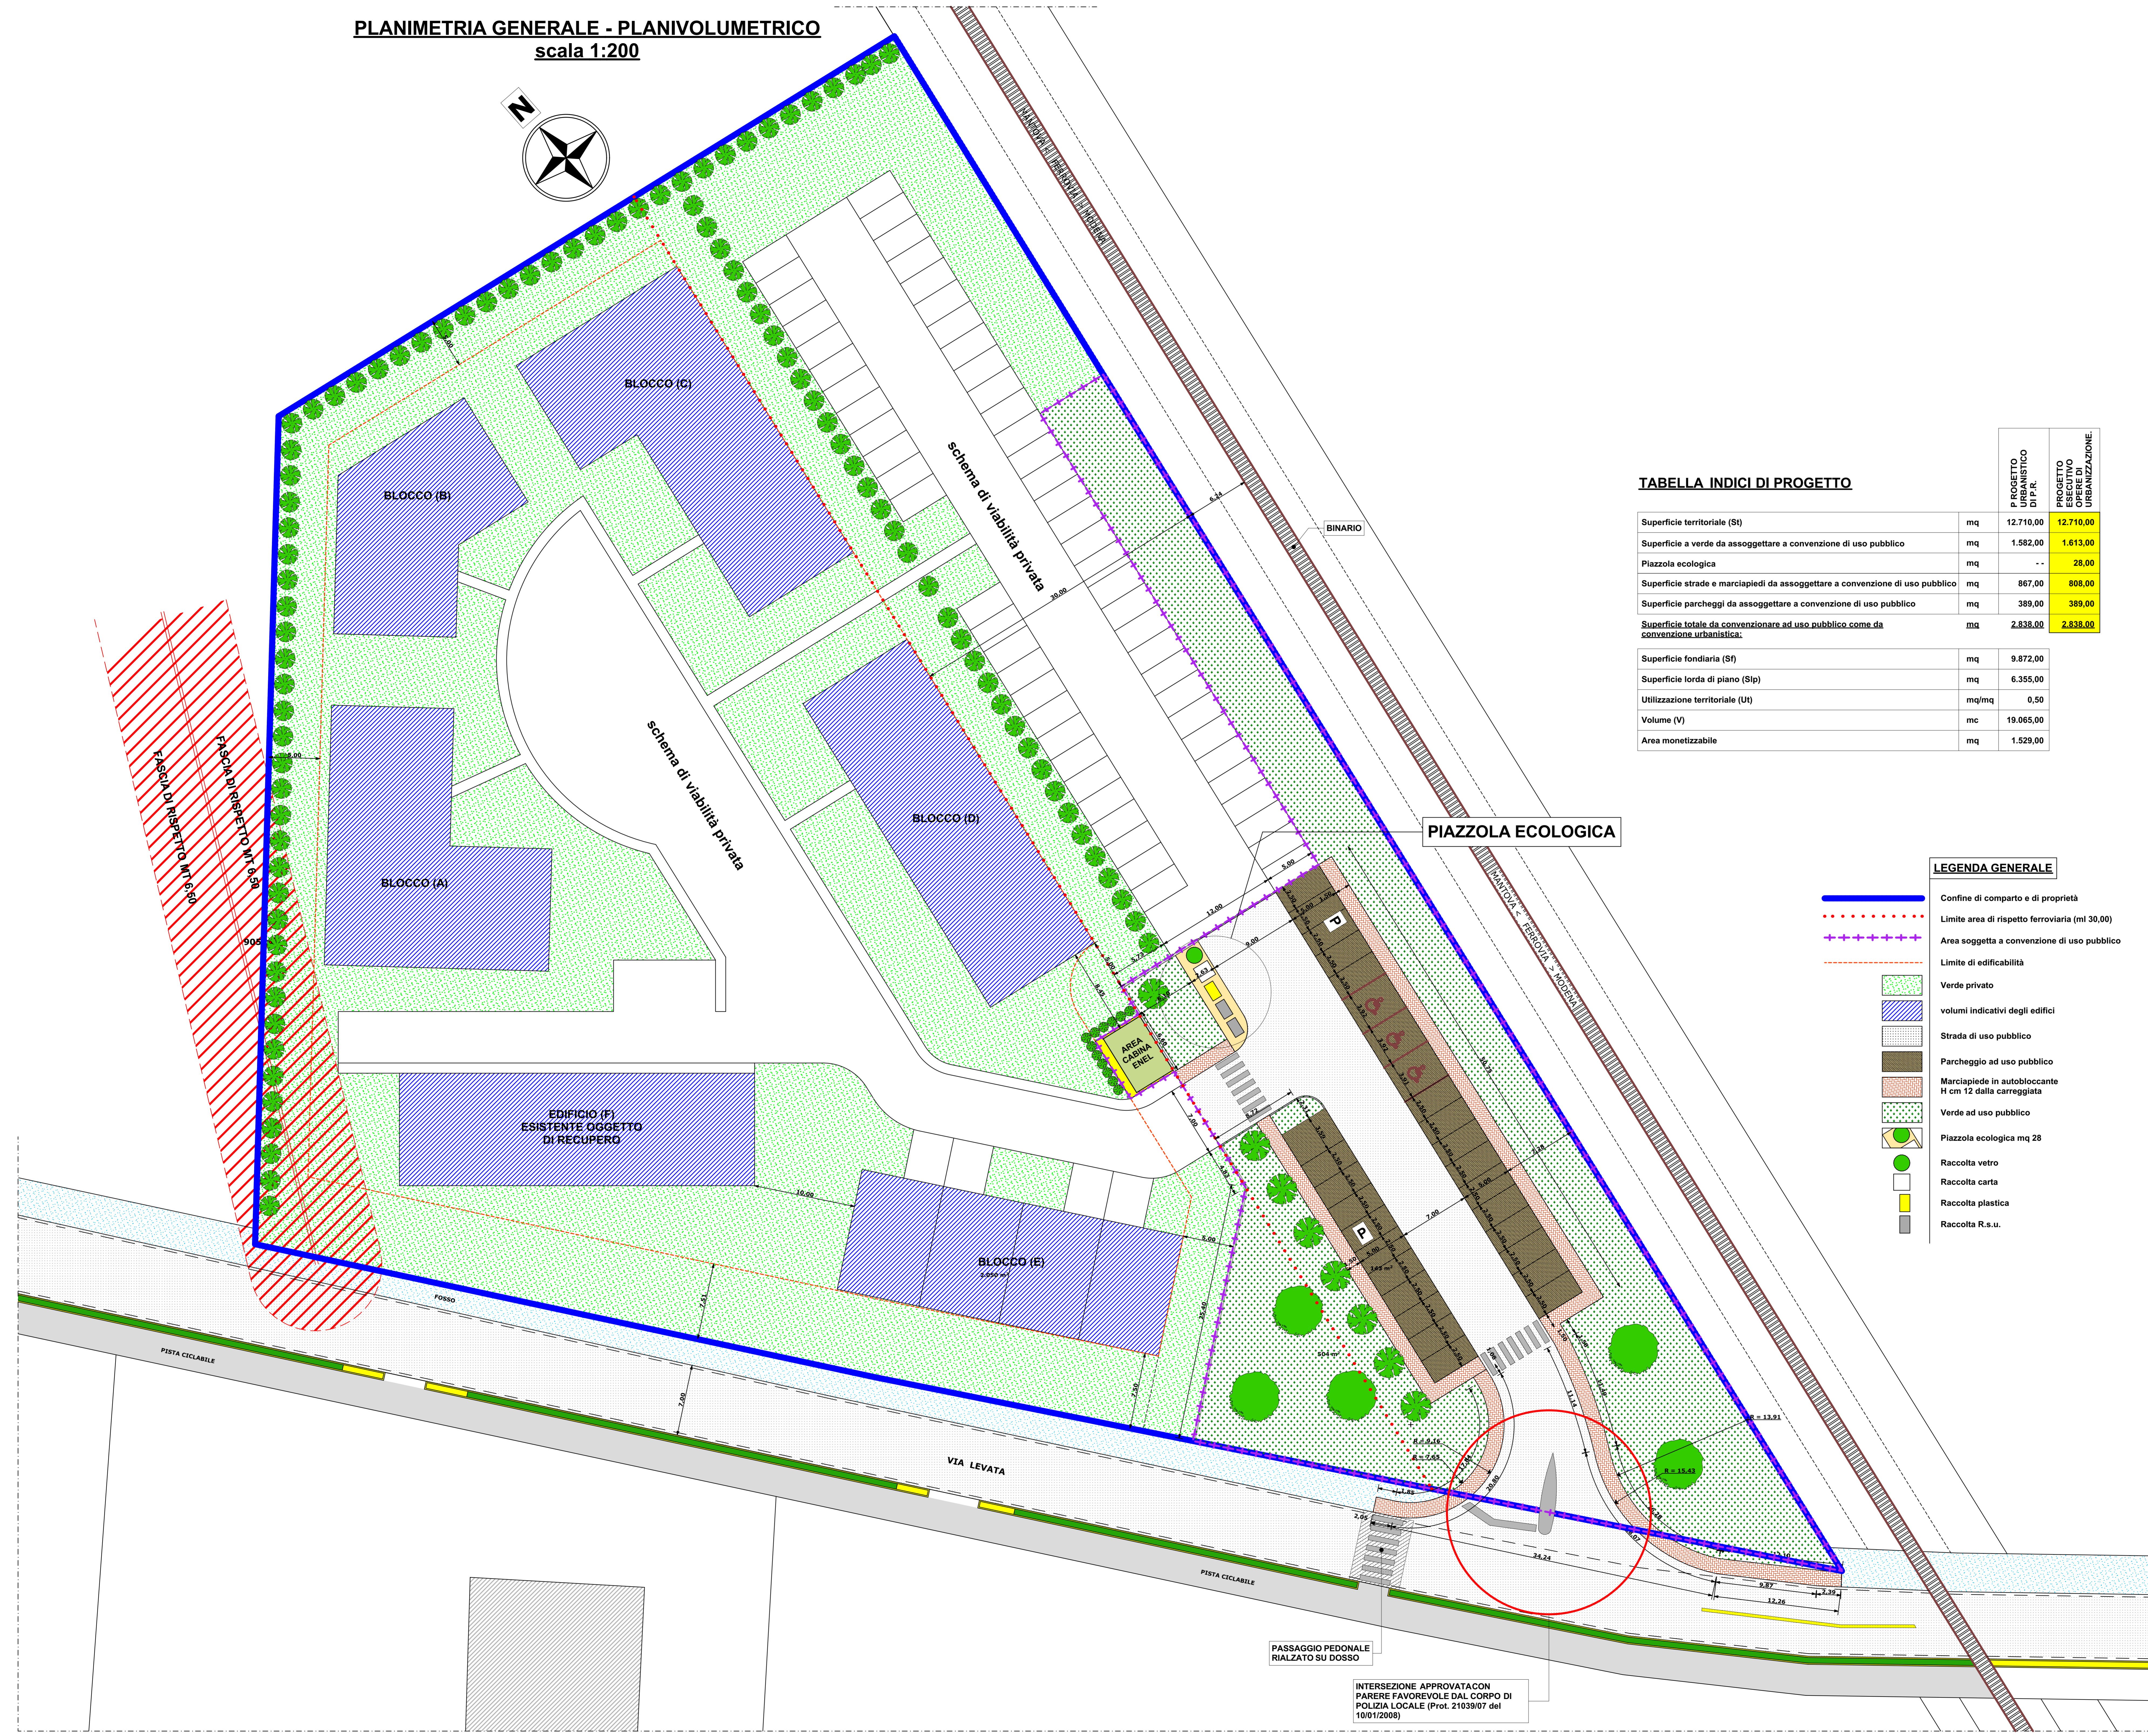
PLANIMETRIA GENERALE - PLANIVOLUMETRICO
scala 1:200

N

BLOCCO (C)

BLOCCO (B)

BLOCCO (A)

BLOCCO (D)

BLOCCO (E)

EDIFICIO (F)
ESISTENTE OGGETTO
DI RECUPERO

AREA CABINA ENEL

schema di viabilità privata

schema di viabilità privata

FASCIA DI RISPETTO MT 6,50

FASCIA DI RISPETTO MT 6,50

MANTOVA < FERROVIA > MODENA

MANTOVA < FERROVIA > MODENA

BINARIO

PIAZZOLA ECOLOGICA

FOSSO

PISTA CICLABILE

VIA LEVATA

PISTA CICLABILE

PASSAGGIO PEDONALE
RIALZATO SU DOSSO

INTERSEZIONE APPROVATACON PARERE FAVOREVOLE DAL CORPO DI POLIZIA LOCALE (Prot. 21039/07 del 10/01/2008)

TABELLA INDICI DI PROGETTO

| | | P ROGETTO URBANISTICO DI P.R. | PROGETTO ESECUTIVO OPERE DI URBANIZZAZIONE. |
|---|---|---|---|
| Superficie territoriale (St) | mq | 12.710,00 | 12.710,00 |
| Superficie a verde da assoggettare a convenzione di uso pubblico | mq | 1.582,00 | 1.613,00 |
| Piazzola ecologica | mq | - - | 28,00 |
| Superficie strade e marciapiedi da assoggettare a convenzione di uso pubblico | mq | 867,00 | 808,00 |
| Superficie parcheggi da assoggettare a convenzione di uso pubblico | mq | 389,00 | 389,00 |
| Superficie totale da convenzionare ad uso pubblico come da convenzione urbanistica: | mq | 2.838,00 | 2.838,00 |

| | | |
|---|---|---|
| Superficie fondiaria (Sf) | mq | 9.872,00 |
| Superficie lorda di piano (Slp) | mq | 6.355,00 |
| Utilizzazione territoriale (Ut) | mq/mq | 0,50 |
| Volume (V) | mc | 19.065,00 |
| Area monetizzabile | mq | 1.529,00 |

LEGENDA GENERALE
Confine di comparto e di proprietà
Limite area di rispetto ferroviaria (ml 30,00)
Area soggetta a convenzione di uso pubblico
Limite di edificabilità
Verde privato
volumi indicativi degli edifici
Strada di uso pubblico
Parcheggio ad uso pubblico
Marciapiede in autobloccante H cm 12 dalla carreggiata
Verde ad uso pubblico
Piazzola ecologica mq 28
Raccolta vetro
Raccolta carta
Raccolta plastica
Raccolta R.s.u.

P

P

6,44
30,00
13,00
9,00
5,00
7,00
10,00
6,00
7,00
7,51
35,60
2,05
24,24
9,87
12,26
2,39
R = 13,91
R = 15,43
R = 8,16
R = 7,65
20,00
8,00
905